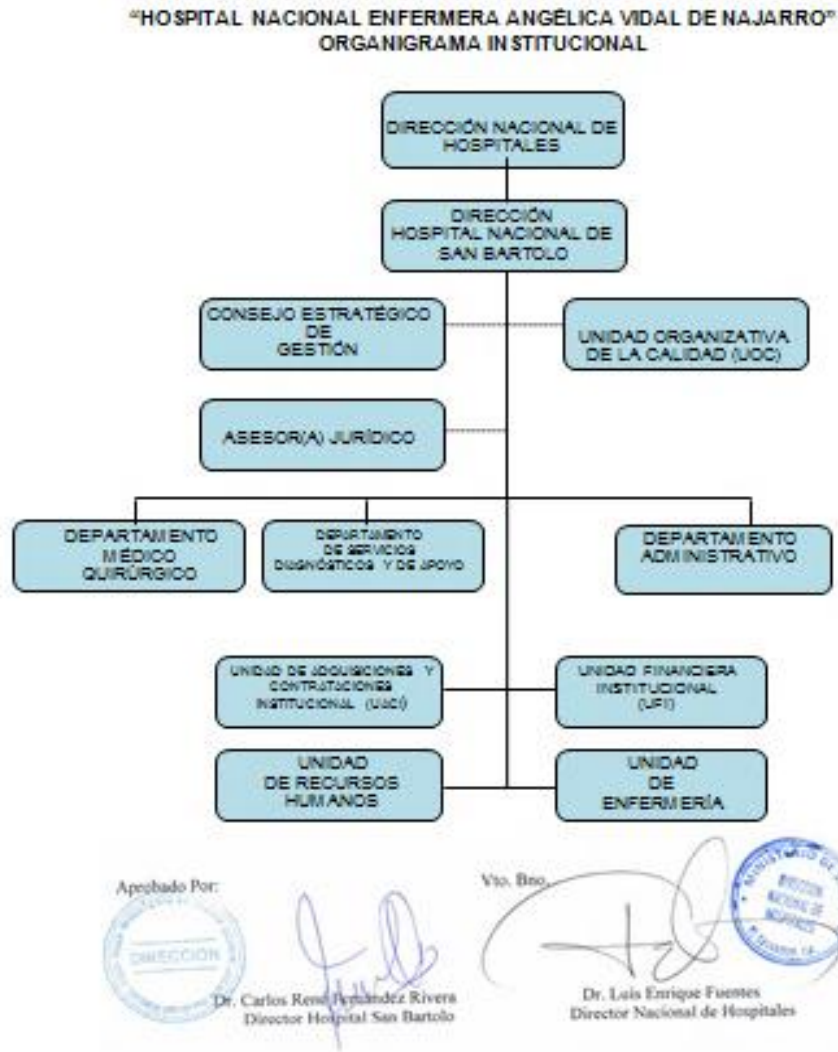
"HOSPITAL NACIONAL ENFERMERA ANGÉLICA VIDAL DE NAJARRO"
ORGANIGRAMA INSTITUCIONAL

DIRECCIÓN NACIONAL DE HOSPITALES

DIRECCIÓN HOSPITAL NACIONAL DE SAN BARTOLO

CONSEJO ESTRATÉGICO DE GESTIÓN

UNIDAD ORGANIZATIVA DE LA CALIDAD (UOC)

ASESOR(A) JURÍDICO

DEPARTAMENTO MÉDICO QUIRÚRGICO

DEPARTAMENTO DE SERVICIOS DIAGNÓSTICOS Y DE APOYO

DEPARTAMENTO ADMINISTRATIVO

UNIDAD DE ADQUISICIONES Y CONTRATACIONES INSTITUCIONAL (UACI)

UNIDAD FINANCIERA INSTITUCIONAL (UFI)

UNIDAD DE RECURSOS HUMANOS

UNIDAD DE ENFERMERÍA

Aprobado Por:

DIRECCIÓN

Dr. Carlos René Fernández Rivera
Director Hospital San Bartolo

Vto. Bno.

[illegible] DIRECCIÓN NACIONAL DE HOSPITALES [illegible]

Dr. Luis Enrique Fuentes
Director Nacional de Hospitales